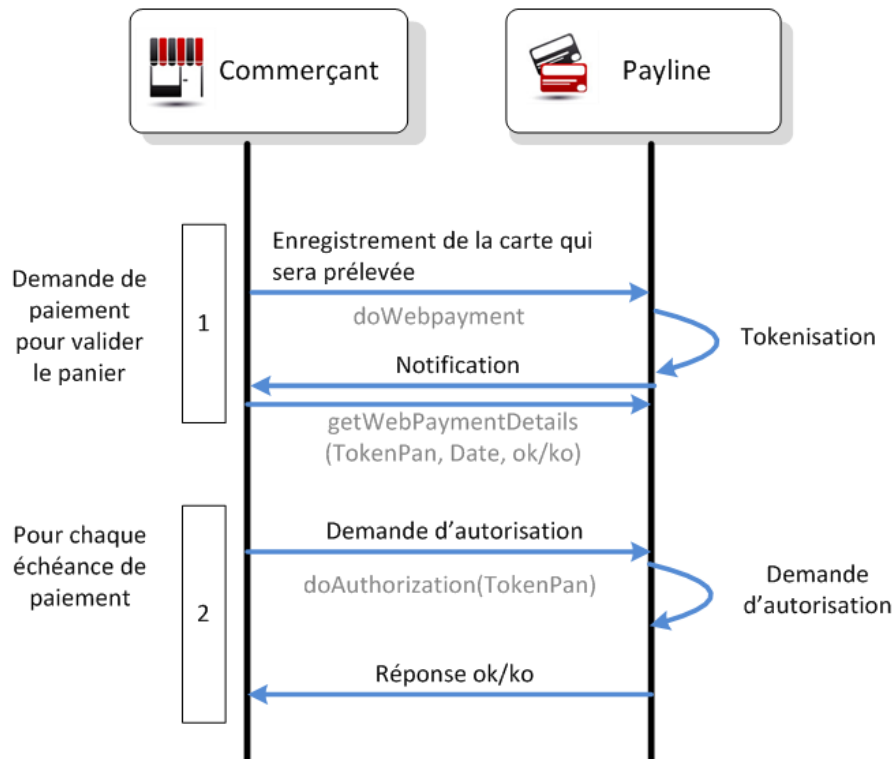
Commerçant

Payline

Demande de paiement pour valider le panier

1

Enregistrement de la carte qui sera prélevée

doWebpayment

Tokenisation

Notification

getWebPaymentDetails (TokenPan, Date, ok/ko)

Pour chaque échéance de paiement

2

Demande d'autorisation

doAuthorization(TokenPan)

Demande d'autorisation

Réponse ok/ko